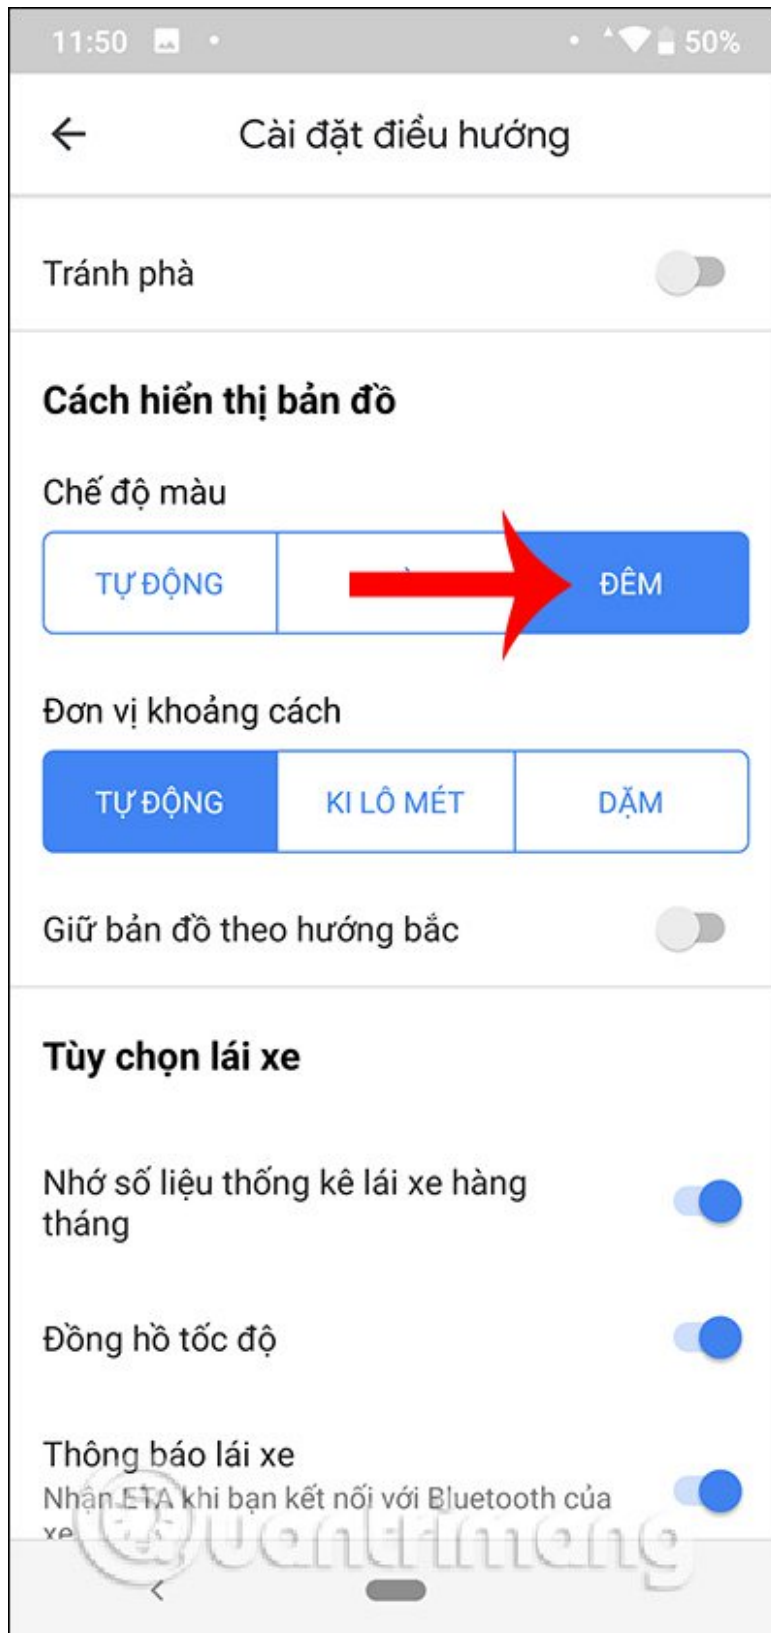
11:50

50%

Cài đặt điều hướng

Tránh phà

Cách hiển thị bản đồ

Chế độ màu

| TỰ ĐỘNG | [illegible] | ĐÊM |
|---|---|---|

Đơn vị khoảng cách

| TỰ ĐỘNG | KI LÔ MÉT | DẶM |
|---|---|---|

Giữ bản đồ theo hướng bắc

Tùy chọn lái xe

Nhớ số liệu thống kê lái xe hàng tháng

Đồng hồ tốc độ

Thông báo lái xe

Nhận ETA khi bạn kết nối với Bluetooth của xe

Quantrimang